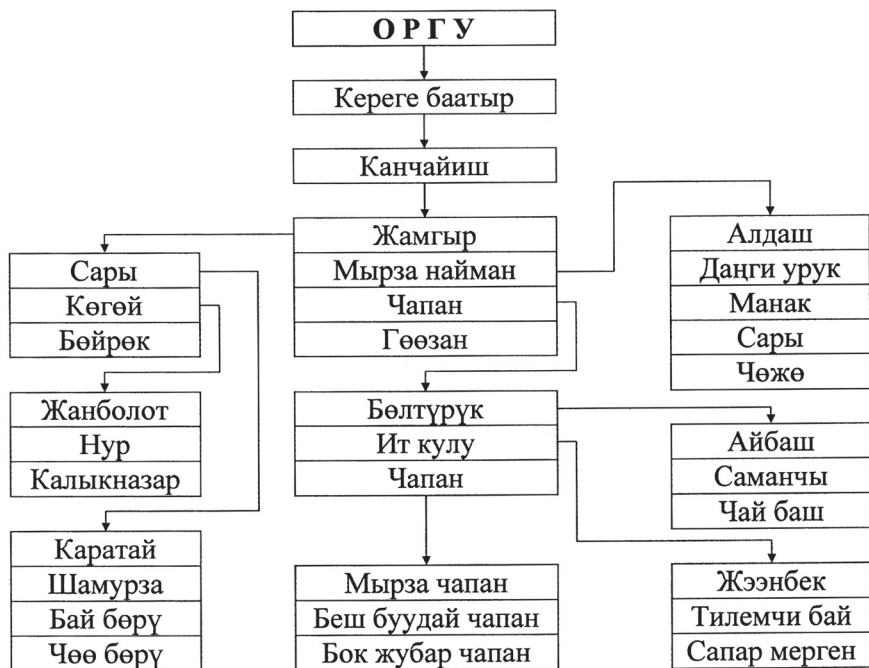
О Р Г У

Кереге баатыр

Канчайиш

Жамгыр
Мырза найман
Чапан
Гөөзан

Сары
Көгөй
Бөйрөк

Алдаш
Даңги урук
Манак
Сары
Чөжө

Жанболот
Нур
Калыкназар

Бөлтүрүк
Ит кулу
Чапан

Айбаш
Саманчы
Чай баш

Каратай
Шамурза
Бай бөрү
Чөө бөрү

Мырза чапан
Беш буудай чапан
Бок жубар чапан

Жээнбек
Тилемчи бай
Сапар мерген